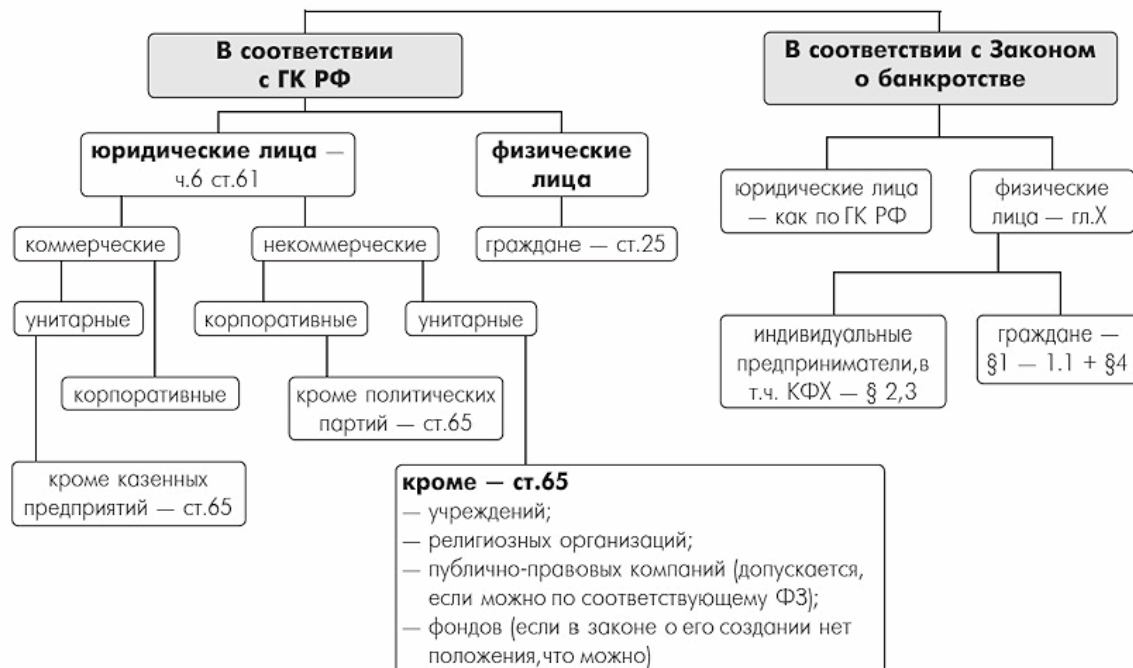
В соответствии с ГК РФ

В соответствии с Законом о банкротстве

юридические лица — ч.6 ст.61

физические лица

юридические лица — как по ГК РФ

физические лица — гл.X

коммерческие

некоммерческие

граждане — ст.25

унитарные

корпоративные

унитарные

индивидуальные предприниматели,в т.ч. КФХ — § 2,3

граждане — §1 — 1.1 + §4

корпоративные

кроме политических партий — ст.65

кроме казенных предприятий — ст.65

кроме — ст.65
— учреждений;
— религиозных организаций;
— публично-правовых компаний (допускается, если можно по соответствующему ФЗ);
— фондов (если в законе о его создании нет положения,что можно)